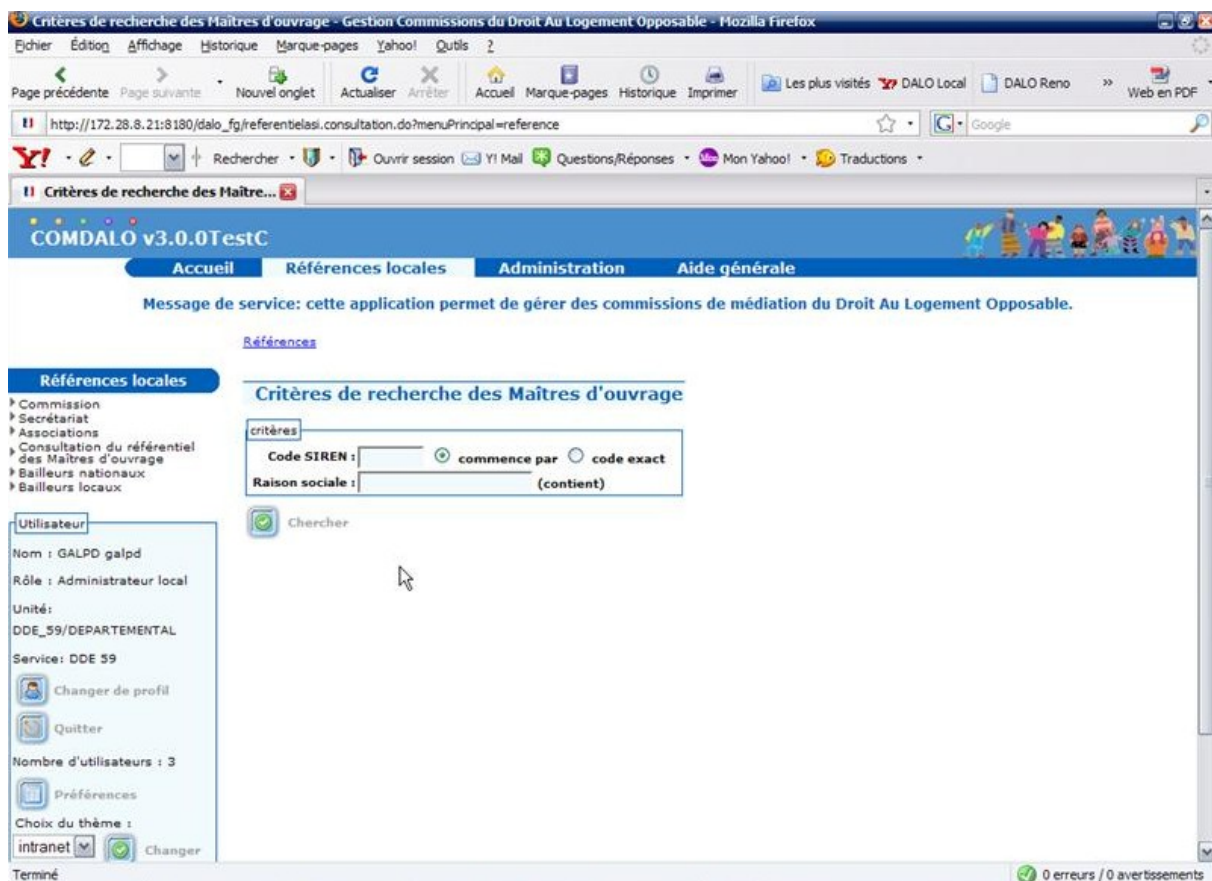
Critères de recherche des Maîtres d'ouvrage - Gestion Commissions du Droit Au Logement Opposable - Mozilla Firefox

Fichier Édition Affichage Historique Marque-pages Yahoo! Outils ?

Page précédente Page suivante Nouvel onglet Actualiser Arrêter Accueil Marque-pages Historique Imprimer Les plus visités DALO Local DALO Reno » Web en PDF

http://172.28.8.21:8180/dalo_fg/referentielasi.consultation.do?menuPrincipal=reference

Google

Rechercher Ouvrir session Y! Mail Questions/Réponses Mon Yahoo! Traductions

Critères de recherche des Maître...

COMDALO v3.0.0TestC

Accueil Références locales Administration Aide générale

Message de service: cette application permet de gérer des commissions de médiation du Droit Au Logement Opposable.

Références

Références locales
Commission
Secrétariat
Associations
Consultation du référentiel des Maîtres d'ouvrage
Bailleurs nationaux
Bailleurs locaux

Utilisateur
Nom : GALPD galpd
Rôle : Administrateur local
Unité:
DDE_59/DEPARTEMENTAL
Service: DDE 59
Changer de profil
Quitter
Nombre d'utilisateurs : 3
Préférences
Choix du thème :
intranet Changer

Critères de recherche des Maîtres d'ouvrage

critères
Code SIREN : commence par code exact
Raison sociale : (contient)

Chercher

Terminé

0 erreurs / 0 avertissements